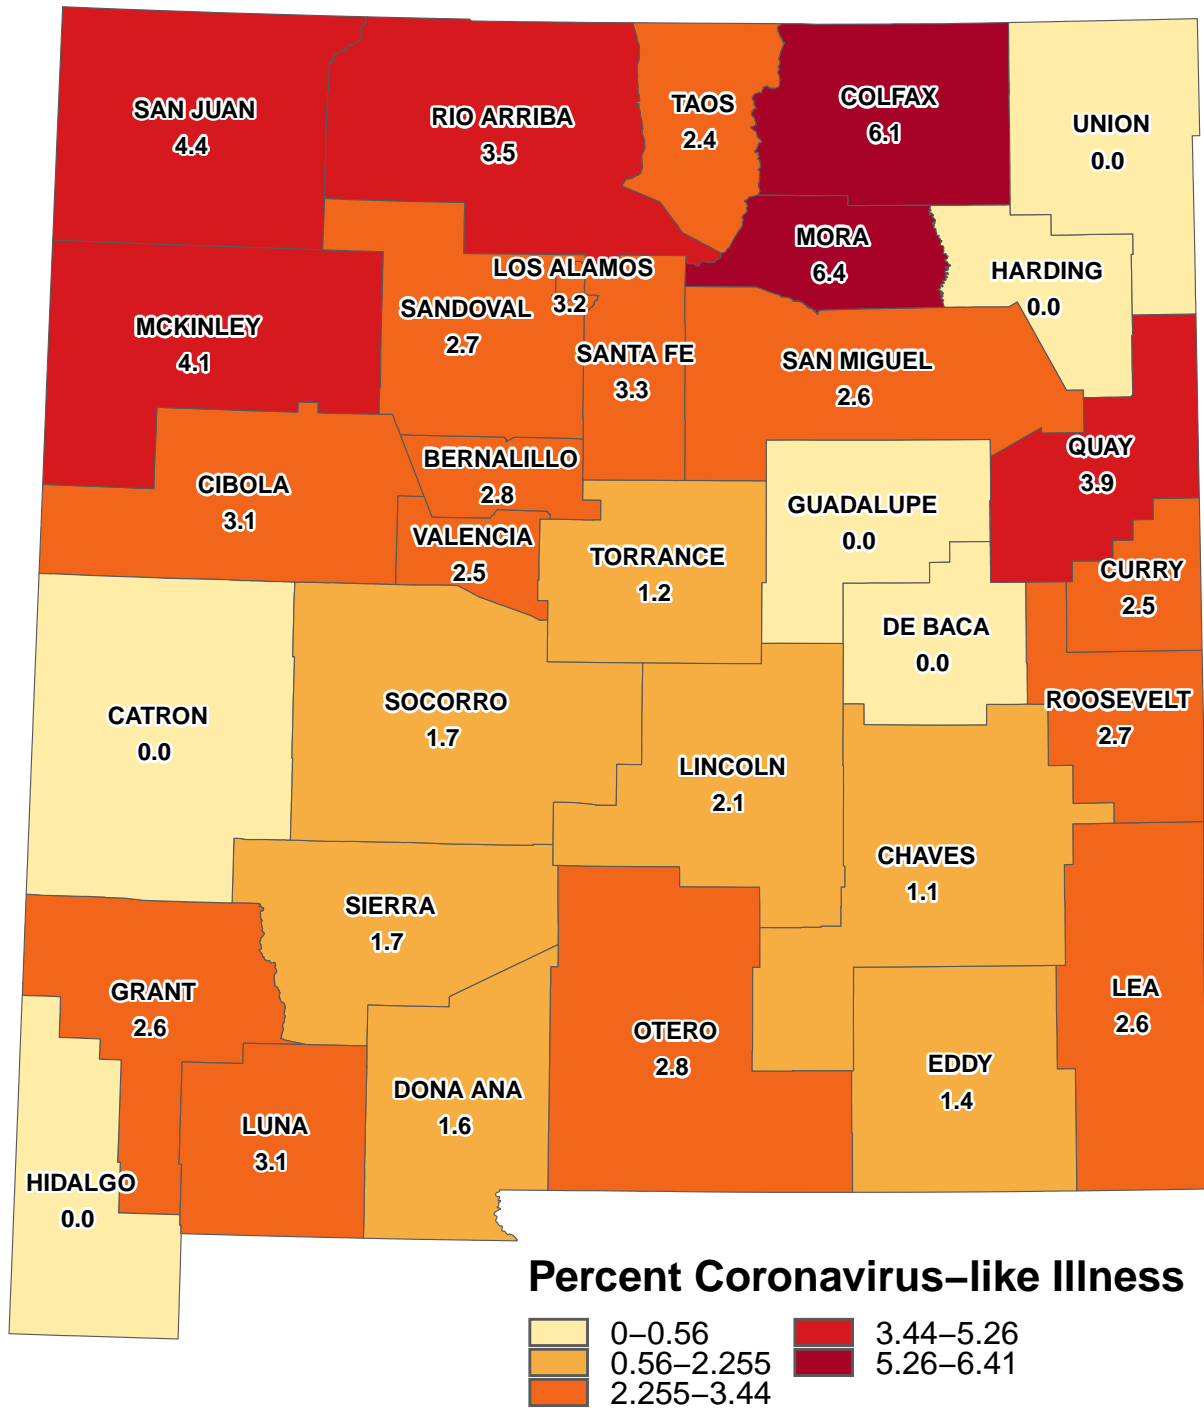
SAN JUAN
4.4

RIO ARRIBA
3.5

TAOS
2.4

COLFAX
6.1

UNION
0.0

MORA
6.4

HARDING
0.0

LOS ALAMOS
3.2

SANDOVAL
2.7

MCKINLEY
4.1

SANTA FE
3.3

SAN MIGUEL
2.6

QUAY
3.9

BERNALILLO
2.8

CIBOLA
3.1

GUADALUPE
0.0

VALENCIA
2.5

TORRANCE
1.2

CURRY
2.5

DE BACA
0.0

CATRON
0.0

SOCORRO
1.7

ROOSEVELT
2.7

LINCOLN
2.1

CHAVES
1.1

SIERRA
1.7

GRANT
2.6

LEA
2.6

OTERO
2.8

DONA ANA
1.6

EDDY
1.4

LUNA
3.1

HIDALGO
0.0

Percent Coronavirus–like Illness
0–0.56
0.56–2.255
2.255–3.44
3.44–5.26
5.26–6.41